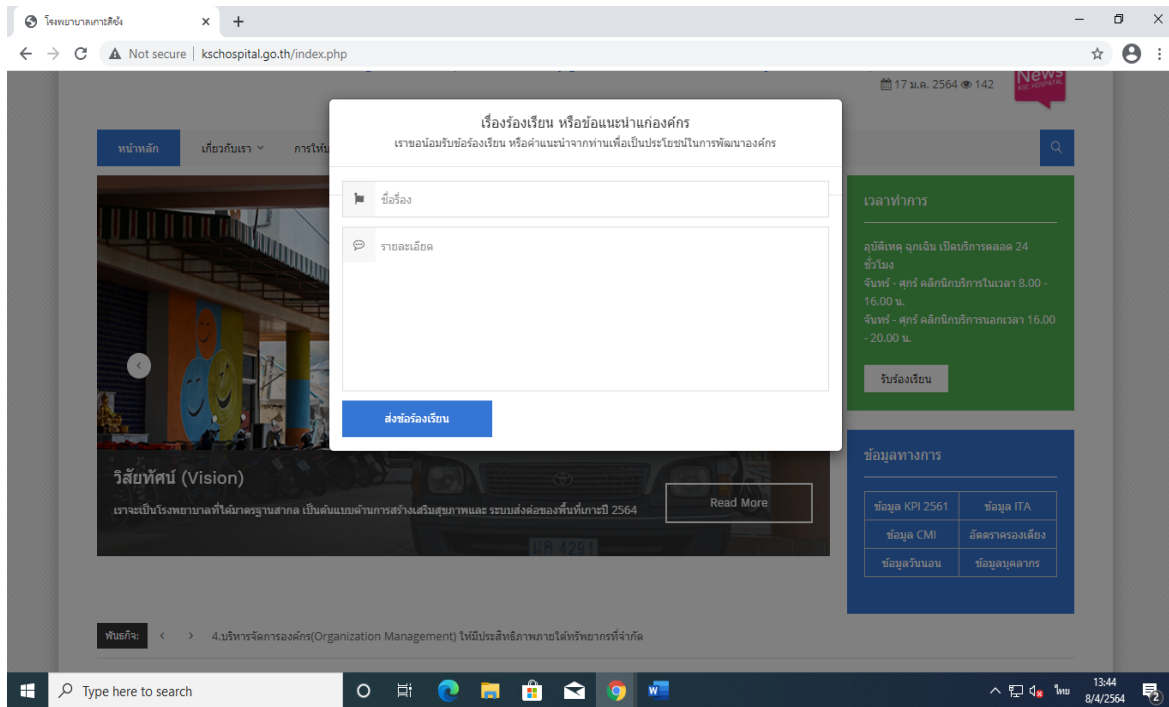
โรงพยาบาลเกาะสีชัง
Not secure | kschospital.go.th/index.php

17 ม.ค. 2564 142
News
KSC HOSPITAL

หน้าหลัก เกี่ยวกับเรา การให้บ

เรื่องร้องเรียน หรือข้อแนะนำแก่องค์กร
เราขอน้อมรับข้อร้องเรียน หรือคำแนะนำจากท่านเพื่อเป็นประโยชน์ในการพัฒนาองค์กร

ชื่อเรื่อง

รายละเอียด

ส่งข้อร้องเรียน

เวลาทำการ

อุบัติเหตุ ฉุกเฉิน เปิดบริการตลอด 24 ชั่วโมง
จันทร์ - ศุกร์ คลินิกบริการในเวลา 8.00 - 16.00 น.
จันทร์ - ศุกร์ คลินิกบริการนอกเวลา 16.00 - 20.00 น.

รับร้องเรียน

ข้อมูลทางการ

| ข้อมูล KPI 2561 | ข้อมูล ITA |
|---|---|
| ข้อมูล CMI | อัตราครองเตียง |
| ข้อมูลวันนอน | ข้อมูลบุคลากร |

วิสัยทัศน์ (Vision)
เราจะเป็นโรงพยาบาลที่ได้มาตรฐานสากล เป็นต้นแบบด้านการสร้างเสริมสุขภาพและ ระบบส่งต่อของพื้นที่เกาะปี 2564

Read More

พันธกิจ:
4.บริหารจัดการองค์กร(Organization Management) ให้มีประสิทธิภาพภายใต้ทรัพยากรที่จำกัด

Type here to search
ไทย 13:44 8/4/2564